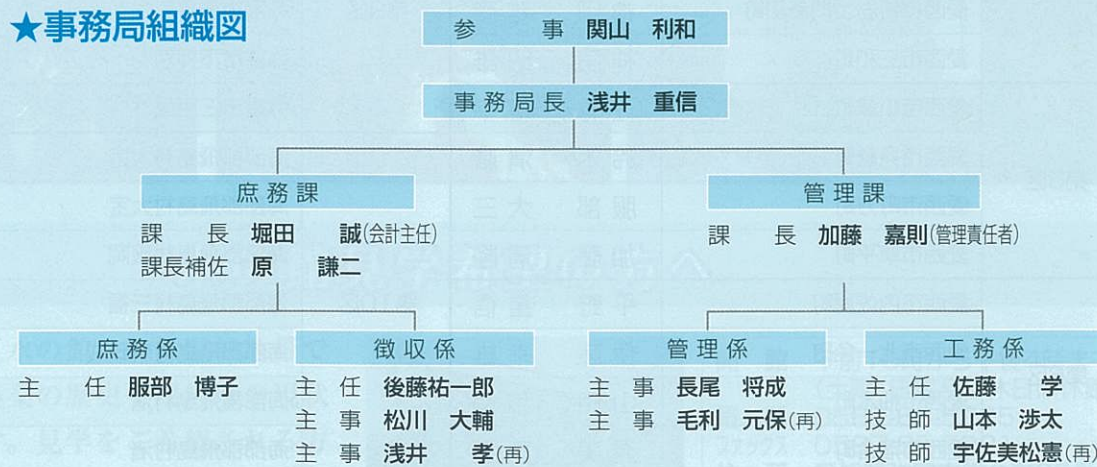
★事務局組織図

参事 関山 利和

事務局長 浅井 重信

庶務課
課長 堀田 誠(会計主任)
課長補佐 原 謙二

管理課
課長 加藤 嘉則(管理責任者)

庶務係
主任 服部 博子

徴収係
主任 後藤祐一郎
主事 松川 大輔
主事 浅井 孝(再)

管理係
主事 長尾 将成
主事 毛利 元保(再)

工務係
主任 佐藤 学
技師 山本 渉太
技師 宇佐美松憲(再)